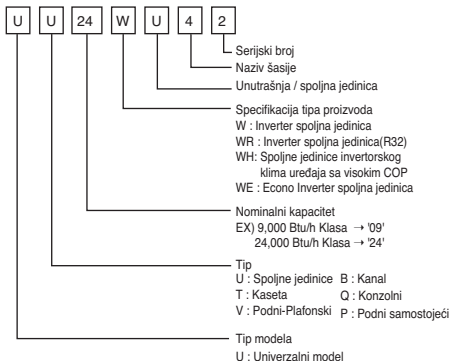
U U 24 W U 4 2

Serijski broj

Naziv šasije

Unutrašnja / spoljna jedinica

Specifikacija tipa proizvoda
W : Inverter spoljna jedinica
WR : Inverter spoljna jedinica(R32)
WH: Spoljne jedinice invertorskog klima uređaja sa visokim COP
WE : Econo Inverter spoljna jedinica

Nominalni kapacitet
EX) 9,000 Btu/h Klasa → '09'
24,000 Btu/h Klasa → '24'

Tip
U : Spoljne jedinice B : Kanal
T : Kaseta Q : Konzolni
V : Podni-Plafonski P : Podni samostojeći

Tip modela
U : Univerzalni model